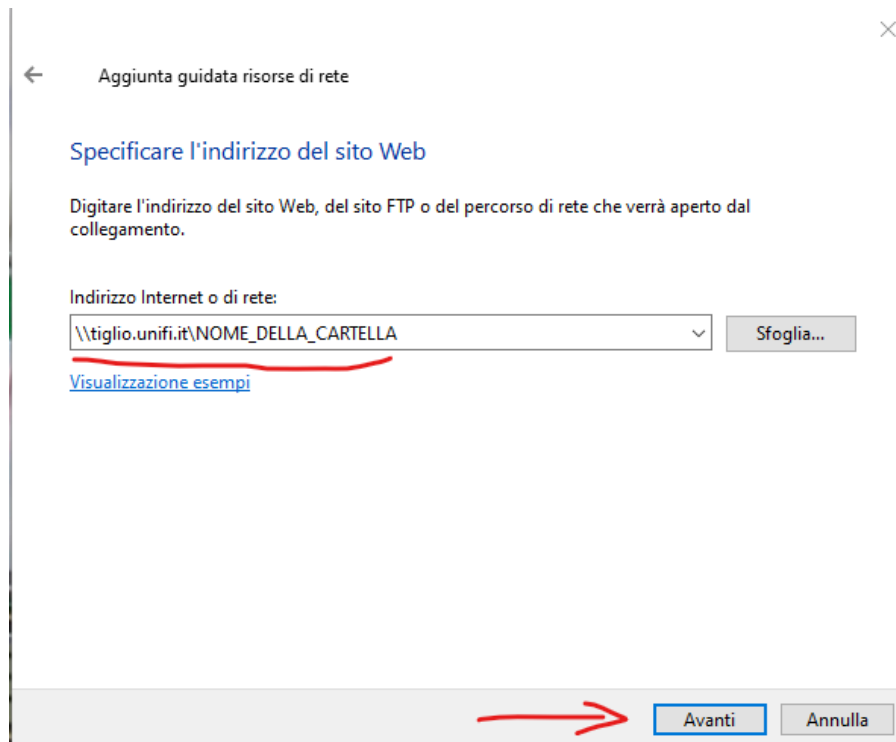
Aggiunta guidata risorse di rete

Specificare l'indirizzo del sito Web

Digitare l'indirizzo del sito Web, del sito FTP o del percorso di rete che verrà aperto dal collegamento.

Indirizzo Internet o di rete:

\\tiglio.unifi.it\NOME_DELLA_CARTELLA

Sfoglia...

Visualizzazione esempi

Avanti

Annulla